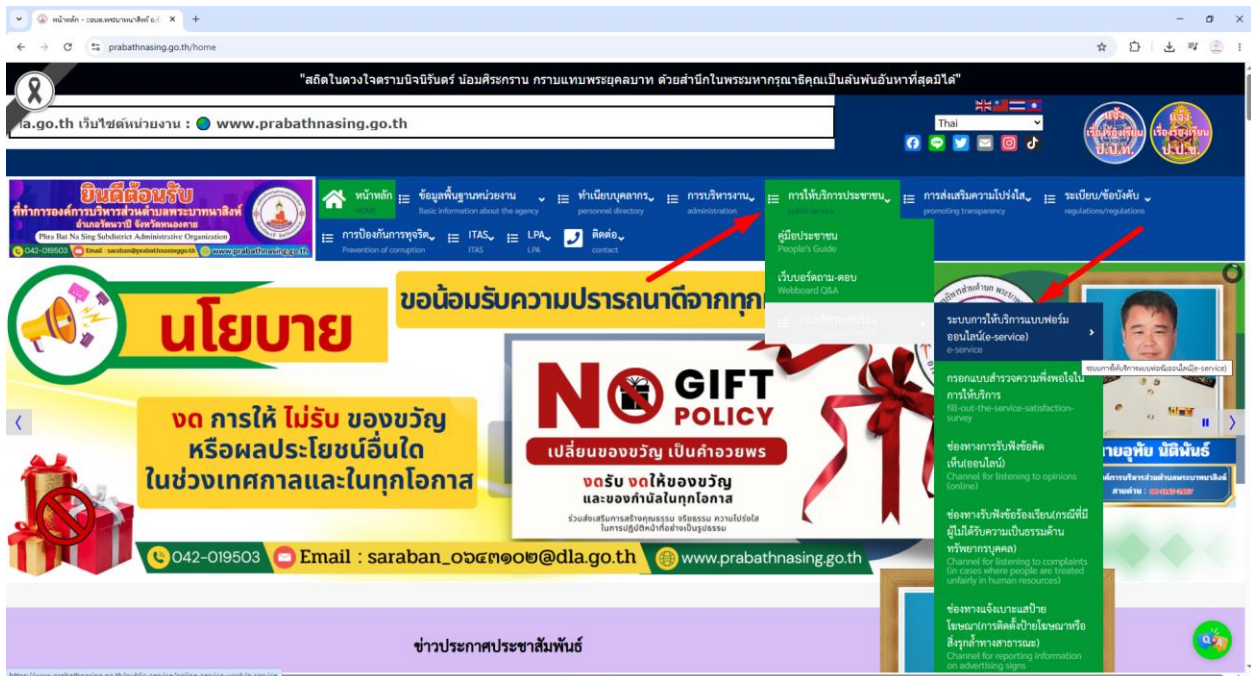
หน้าหลัก - อบต.พระบาทนาสิงห์ อ.รั ×

prabathnasing.go.th/home

"สถิตในดวงใจตราบนิจนิรันดร์ น้อมศิรกราน กราบแทบพระยุคลบาท ด้วยสำนึกในพระมหากรุณาธิคุณเป็นล้นพ้นอันหาที่สุดมิได้"

dla.go.th เว็บไซต์หน่วยงาน : www.prabathnasing.go.th

Thai

แจ้งเรื่องร้องเรียน ป.ป.ท.

แจ้งเรื่องร้องเรียน ป.ป.ช.

ยินดีต้อนรับ
ที่ทำการองค์การบริหารส่วนตำบลพระบาทนาสิงห์
อำเภอรัตนวาปี จังหวัดหนองคาย
Phra Bat Na Sing Subdistrict Administrative Organization
042-019503 Email : saraban@prabathnasing.go.th www.prabathnasing.go.th

หน้าหลัก
HOME

ข้อมูลพื้นฐานหน่วยงาน
Basic information about the agency

ทำเนียบบุคลากร
personnel directory

การบริหารงาน
administration

การให้บริการประชาชน
public service

การส่งเสริมความโปร่งใส
promoting transparency

ระเบียบ/ข้อบังคับ
regulations/regulations

การป้องกันการทุจริต
Prevention of corruption

ITAS
ITAS

LPA
LPA

ติดต่อ
contact

คู่มือประชาชน
People's Guide

เว็บบอร์ดถาม-ตอบ
Webboard Q&A

ระบบบริการออนไลน์

ระบบการให้บริการแบบฟอร์มออนไลน์(e-service)
e-service

ระบบการให้บริการแบบฟอร์มออนไลน์(e-service)

กรอกแบบสำรวจความพึงพอใจในการให้บริการ
fill-out-the-service-satisfaction-survey

ช่องทางการรับฟังข้อคิดเห็น(ออนไลน์)
Channel for listening to opinions (online)

ช่องทางรับฟังข้อร้องเรียน(กรณีที่มีผู้ไม่ได้รับความเป็นธรรมด้านทรัพยากรบุคคล)
Channel for listening to complaints (in cases where people are treated unfairly in human resources)

ช่องทางแจ้งเบาะแสป้าย โฆษณา(การติดตั้งป้ายโฆษณาหรือสิ่งรุกล้ำทางสาธารณะ)
Channel for reporting information on advertising signs

นโยบาย

ขอน้อมรับความปรารถนาดีจากทุก

งด การให้ ไม่รับ ของขวัญ
หรือผลประโยชน์อื่นใด
ในช่วงเทศกาลและในทุกโอกาส

NO GIFT POLICY

เปลี่ยนของขวัญ เป็นคำอวยพร

งดรับ งดให้ของขวัญ
และของกำนัลในทุกโอกาส

ร่วมส่งเสริมการสร้างคุณธรรม จริยธรรม ความโปร่งใส ในการปฏิบัติหน้าที่อย่างเป็นรูปธรรม

042-019503 Email : saraban_๐๖๔๓๑๐๒@dla.go.th www.prabathnasing.go.th

ายอุทัย นิติพันธ์

ข่าวประกาศประชาสัมพันธ์

https://www.prabathnasing.go.th/public-service/online-service-module-service